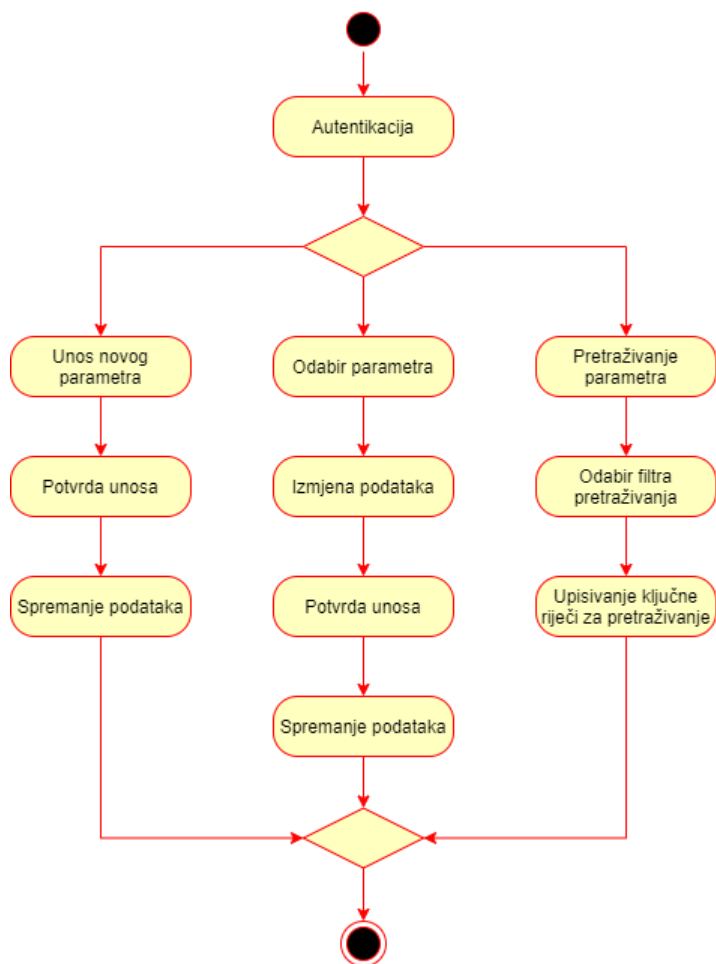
Autentikacija

Unos novog parametra

Potvrda unosa

Spremanje podataka

Odabir parametra

Izmjena podataka

Potvrda unosa

Spremanje podataka

Pretraživanje parametra

Odabir filtra pretraživanja

Upisivanje ključne riječi za pretraživanje